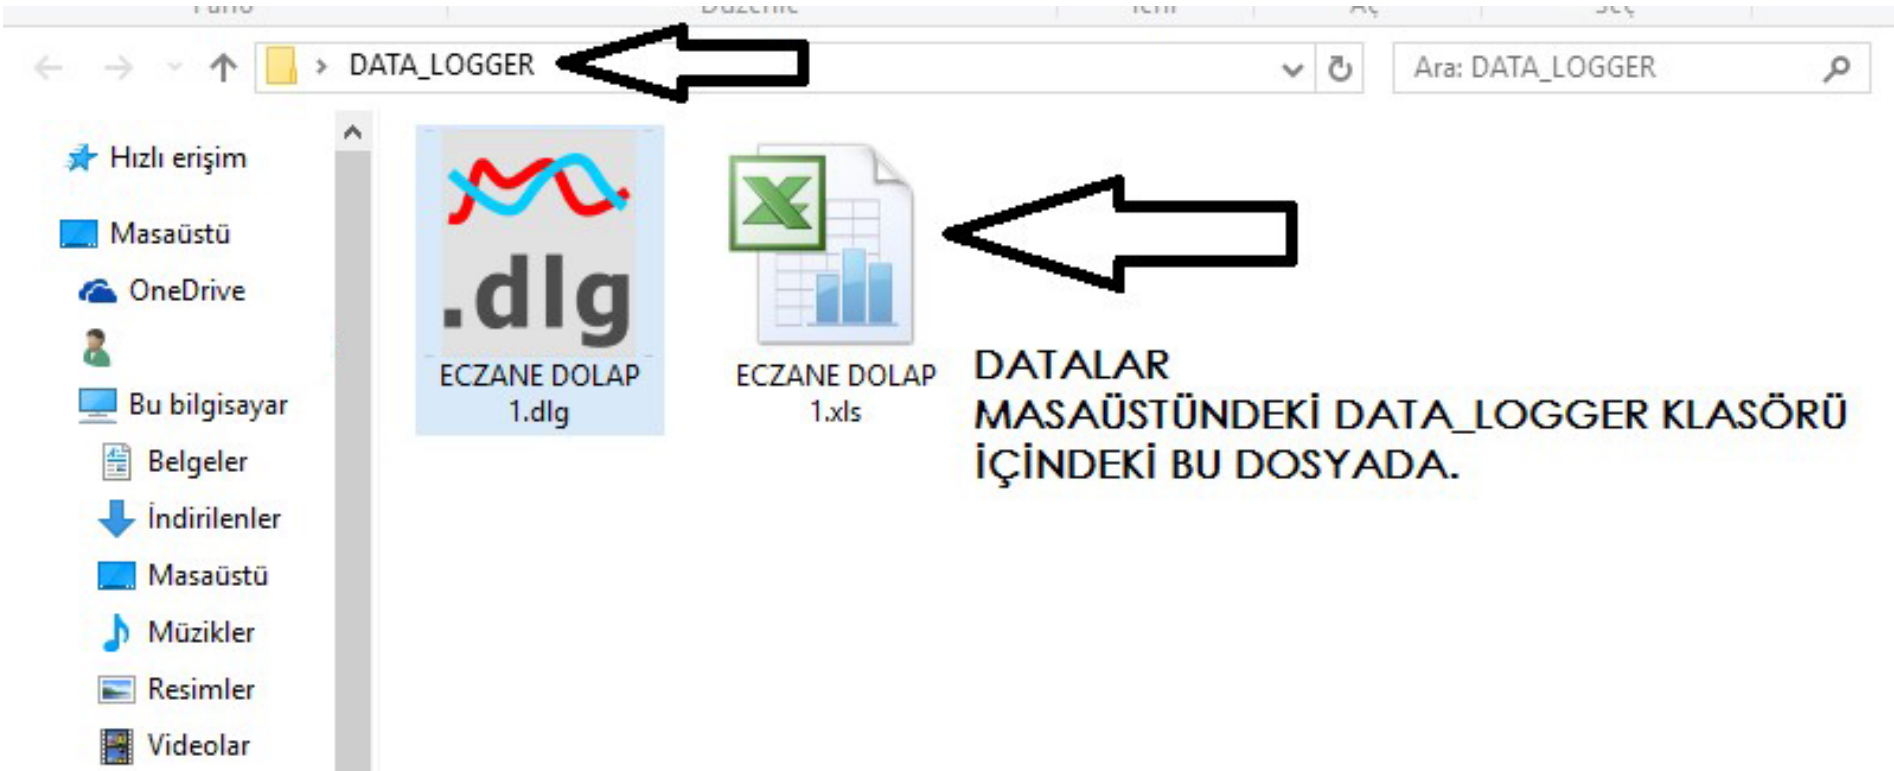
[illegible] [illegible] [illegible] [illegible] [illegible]

DATA_LOGGER

Ara: DATA_LOGGER

Hızlı erişim
Masaüstü
OneDrive
Bu bilgisayar
Belgeler
İndirilenler
Masaüstü
Müzikler
Resimler
Videolar

.dlg

ECZANE DOLAP 1.dlg

ECZANE DOLAP 1.xls

DATALAR
MASAÜSTÜNDEKİ DATA_LOGGER KLASÖRÜ
İÇİNDEKİ BU DOSYADA.